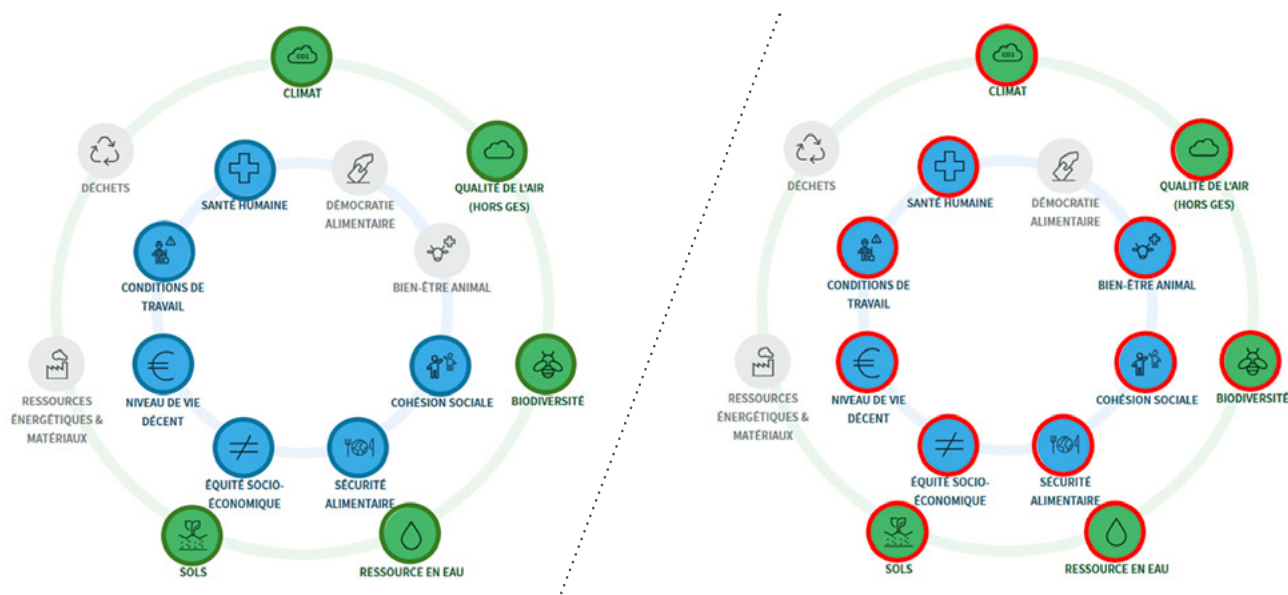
CO2

CLIMAT

DÉCHETS

QUALITÉ DE L'AIR (HORS GES)

SANTÉ HUMAINE

DÉMOCRATIE ALIMENTAIRE

BIEN-ÊTRE ANIMAL

CONDITIONS DE TRAVAIL

RESSOURCES ÉNERGÉTIQUES & MATÉRIAUX

NIVEAU DE VIE DÉCENT

COHÉSION SOCIALE

BIODIVERSITÉ

ÉQUITÉ SOCIO-ÉCONOMIQUE

SÉCURITÉ ALIMENTAIRE

SOLS

RESSOURCE EN EAU

CO2

CLIMAT

DÉCHETS

QUALITÉ DE L'AIR (HORS GES)

SANTÉ HUMAINE

DÉMOCRATIE ALIMENTAIRE

CONDITIONS DE TRAVAIL

BIEN-ÊTRE ANIMAL

RESSOURCES ÉNERGÉTIQUES & MATÉRIAUX

NIVEAU DE VIE DÉCENT

COHÉSION SOCIALE

BIODIVERSITÉ

ÉQUITÉ SOCIO-ÉCONOMIQUE

SÉCURITÉ ALIMENTAIRE

SOLS

RESSOURCE EN EAU